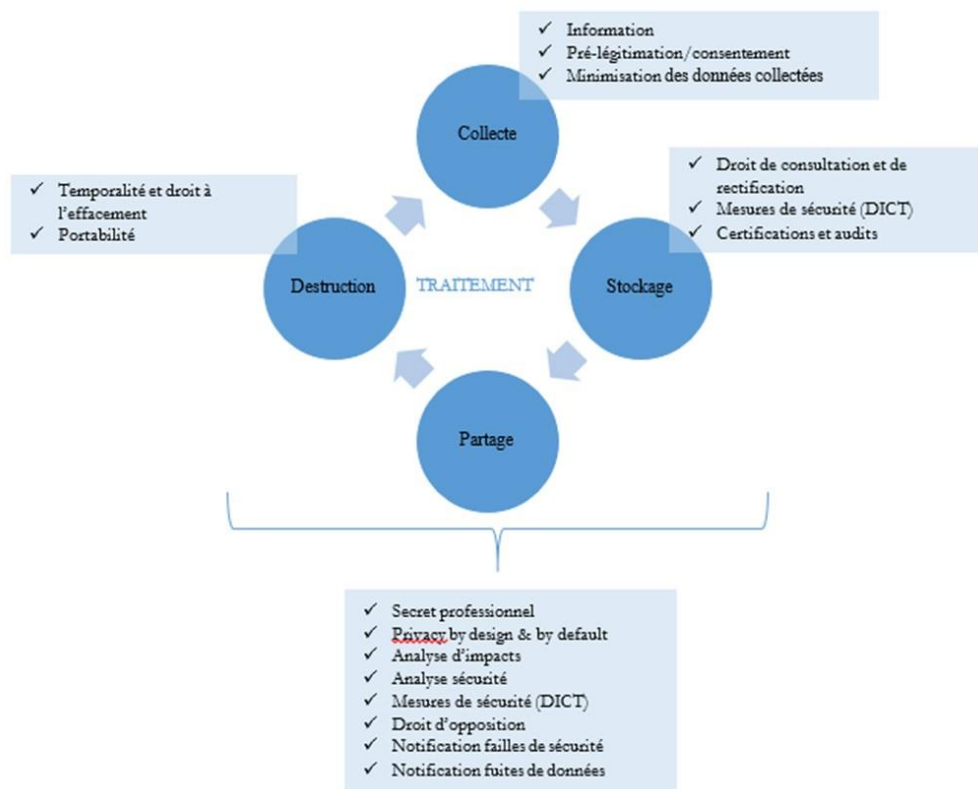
✓ Information
✓ Pré-légitimation/consentement
✓ Minimisation des données collectées

Collecte

✓ Temporalité et droit à l'effacement
✓ Portabilité

✓ Droit de consultation et de rectification
✓ Mesures de sécurité (DICT)
✓ Certifications et audits

Destruction

TRAITEMENT

Stockage

Partage

✓ Secret professionnel
✓ Privacy by design & by default
✓ Analyse d'impacts
✓ Analyse sécurité
✓ Mesures de sécurité (DICT)
✓ Droit d'opposition
✓ Notification failles de sécurité
✓ Notification fuites de données